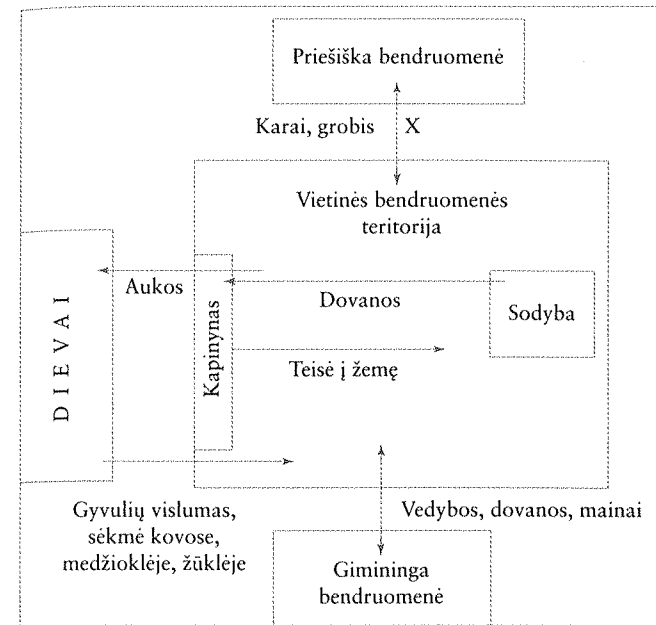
Priešiška bendruomenė

Karai, grobis X

Vietinės bendruomenės teritorija

Aukos

Dovanos

Sodyba

D I E V A I

Kapinynas

Teisė į žemę

Gyvulių vislumas, sėkmė kovose, medžioklėje, žūklėje

Vedybos, dovanos, mainai

Giminінga bendruomenė